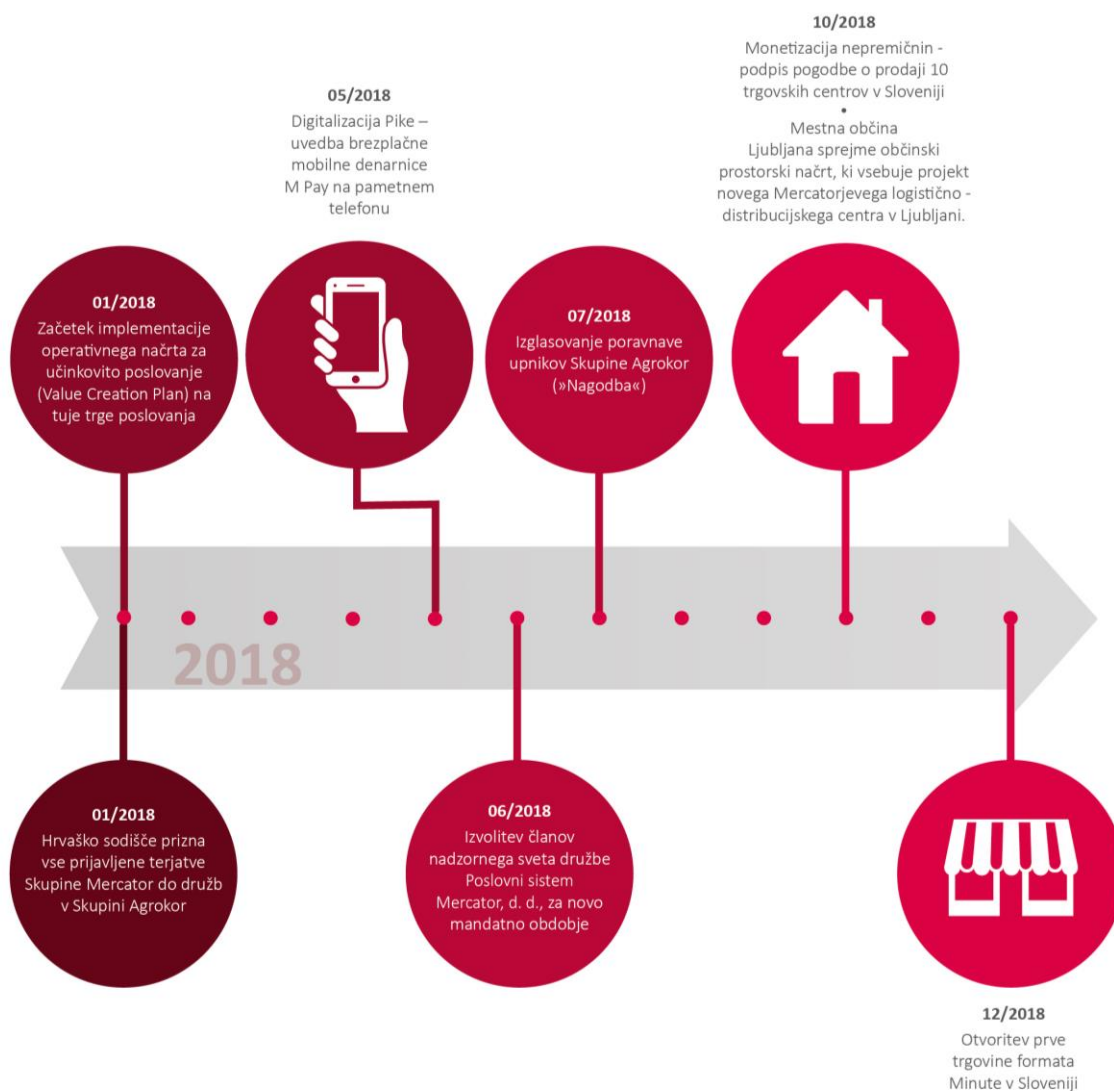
10/2018
Monetizacija nepremičnin - podpis pogodbe o prodaji 10 trgovskih centrov v Sloveniji
•
Mestna občina Ljubljana sprejme občinski prostorski načrt, ki vsebuje projekt novega Mercatorjevega logistično - distribucijskega centra v Ljubljani.

05/2018
Digitalizacija Pike – uvedba brezplačne mobilne denarnice M Pay na pametnem telefonu

01/2018
Začetek implementacije operativnega načrta za učinkovito poslovanje (Value Creation Plan) na tuje trge poslovanja

07/2018
Izglasovanje poravnave upnikov Skupine Agrokor (»Nagodba«)

2018

01/2018
Hrvaško sodišče prizna vse prijavljene terjatve Skupine Mercator do družb v Skupini Agrokor

06/2018
Izvolitev članov nadzornega sveta družbe Poslovni sistem Mercator, d. d., za novo mandatno obdobje

12/2018
Otvoritev prve trgovine formata Minute v Sloveniji